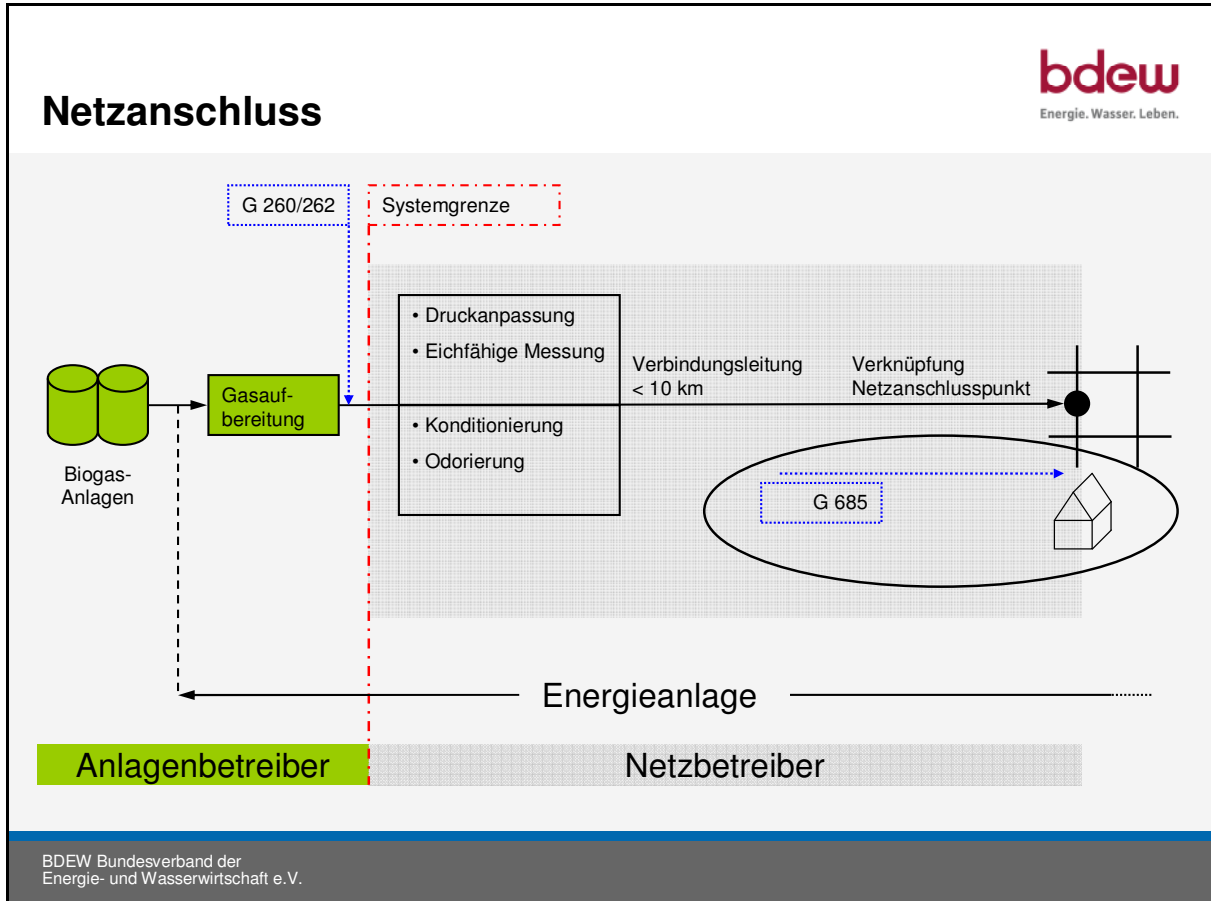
Netzanschluss

bdew
Energie. Wasser. Leben.

G 260/262

Systemgrenze

• Druckanpassung
• Eichfähige Messung

Verbindungsleitung
< 10 km

Verknüpfung
Netzanschlusspunkt

Gasaufbereitung

• Konditionierung
• Odorierung

Biogas-Anlagen

G 685

Energieanlage

Anlagenbetreiber

Netzbetreiber

BDEW Bundesverband der
Energie- und Wasserwirtschaft e.V.